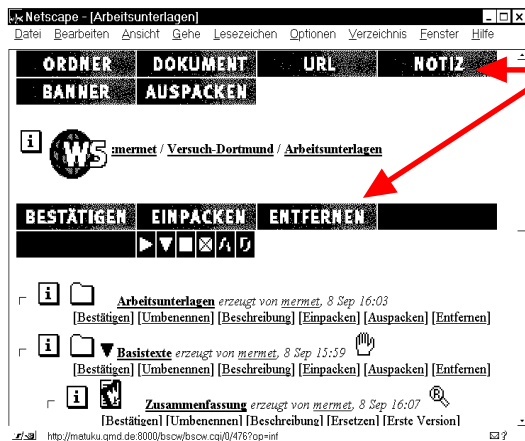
Netscape - [Arbeitsunterlagen]

Datei Bearbeiten Ansicht Gehe Lesezeichen Optionen Verzeichnis Fenster Hilfe

ORDNER DOKUMENT URL NOTIZ

BANNER AUSPACKEN

i WS :mermet / Versuch-Dortmund / Arbeitsunterlagen

BESTÄTIGEN EINPACKEN ENTFERNEN

i Arbeitsunterlagen *erzeugt von* mermet, *8 Sep 16:03*
[Bestätigen] [Umbenennen] [Beschreibung] [Einpacken] [Auspacken] [Entfernen]

i Basistexte *erzeugt von* mermet, *8 Sep 15:59*
[Bestätigen] [Umbenennen] [Beschreibung] [Einpacken] [Auspacken] [Entfernen]

i Zusammenfassung *erzeugt von* mermet, *8 Sep 16:07*
[Bestätigen] [Umbenennen] [Beschreibung] [Ersetzen] [Erste Version]

http://matuku.gmd.de:8000/bscw/bscw.cgi/0/476?op=inf